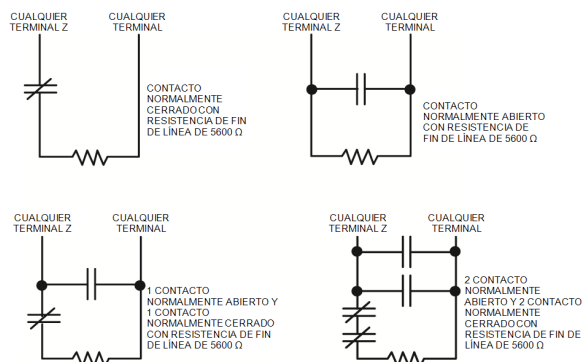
CUALQUIER TERMINAL Z

CUALQUIER TERMINAL

CONTACTO NORMALMENTE CERRADO CON RESISTENCIA DE FIN DE LÍNEA DE 5600 Ω

CUALQUIER TERMINAL Z

CUALQUIER TERMINAL

CONTACTO NORMALMENTE ABIERTO CON RESISTENCIA DE FIN DE LÍNEA DE 5600 Ω

CUALQUIER TERMINAL Z

CUALQUIER TERMINAL

1 CONTACTO NORMALMENTE ABIERTO Y 1 CONTACTO NORMALMENTE CERRADO CON RESISTENCIA DE FIN DE LÍNEA DE 5600 Ω

CUALQUIER TERMINAL Z

CUALQUIER TERMINAL

2 CONTACTO NORMALMENTE ABIERTO Y 2 CONTACTO NORMALMENTE CERRADO CON RESISTENCIA DE FIN DE LÍNEA DE 5600 Ω